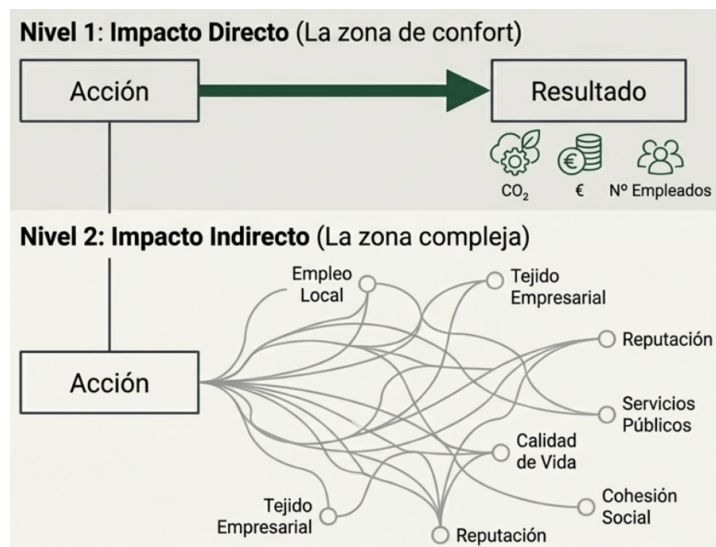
Nivel 1: Impacto Directo (La zona de confort)

Acción

Resultado

$CO_2$

€

Nº Empleados

Nivel 2: Impacto Indirecto (La zona compleja)

Acción

Empleo Local

Tejido Empresarial

Reputación

Servicios Públicos

Calidad de Vida

Cohesión Social

Tejido Empresarial

Reputación